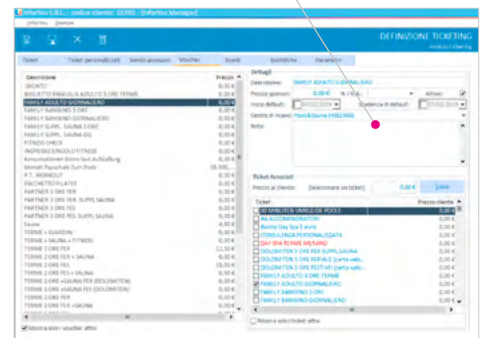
Infiniti Si... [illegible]

DEFINIZIONE TICKETING
modulo ticketing

Ticket | Ticket personali | Storico accessi | Voucher | Sconti | Statistiche | Parametri

| Descrizione | Prezzo |
|---|---|
| SKIPASS | 0,00 € |
| BIGLIETTO PISCINA ADULTO 3 ORE TERME | 0,00 € |
| FAMILY ADULTO GIORNALIERO | 0,00 € |
| FAMILY BAMBINO 3 ORE | 0,00 € |
| FAMILY BAMBINO GIORNALIERO | 0,00 € |
| FAMILY SUPPL. SAUNA 3 ORE | 0,00 € |
| FAMILY SUPPL. SAUNA GIORN. | 0,00 € |
| FITNESS CHECK | 0,00 € |
| INGRESSO SINGOLO FITNESS | 0,00 € |
| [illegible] | 0,00 € |
| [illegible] | 18,00 € |
| P.T. WORKOUT | 0,00 € |
| PACCHETTO PILATES | 0,00 € |
| PARTNER 3 ORE FER | 0,00 € |
| PARTNER 3 ORE FER. SUPPL SAUNA | 0,00 € |
| PARTNER 3 ORE FES | 0,00 € |
| PARTNER 3 ORE FES. SUPPL SAUNA | 0,00 € |
| Sauna | 4,00 € |
| TERME + SAUNA | 0,00 € |
| TERME + SAUNA + FITNESS | 0,00 € |
| TERME 2 ORE FER | 11,50 € |
| TERME 2 ORE FER + SAUNA | 0,00 € |
| TERME 2 ORE FES | 0,00 € |
| TERME 2 ORE FES + SAUNA | 0,00 € |
| TERME 2 ORE FER | 0,00 € |
| TERME 2 ORE FER +SAUNA PER (DOLOMITEN) | 0,00 € |
| TERME 2 ORE FES +SAUNA PER (DOLOMITEN) | 0,00 € |
| TERME 2 ORE FES | 0,00 € |
| TERME 2 ORE FES + SAUNA | 0,00 € |

Mostra anche voucher attivi

Dettagli
Descrizione: FAMILY ADULTO GIORNALIERO
Prezzo ingresso: 0,00 € | % Iva: | Attivo:
Inizio default: 07/02/2009 | Scadenza di default: 07/02/2009
Centro di ricavo: Piscina&Sauna (4001000)
Note:

Ticket Associati
Prezzo al cliente: [Selezionare un ticket] 0,00 € Salva

| Ticket | Prezzo cliente |
|---|---|
| 30 MINUTI IN UMBILE DE POOLS | 0,00 € |
| AA ACCOMPAGNATORI | 0,00 € |
| Biotto Day Spa 5 euro | 0,00 € |
| CONSULENZA PERSONALIZZATA | 0,00 € |
| DAY SPA TERME WELLNESS | 0,00 € |
| DOLOMITEN 3 ORE FER SUPPL SAUNA | 0,00 € |
| DOLOMITEN 3 ORE FERIALI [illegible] | 0,00 € |
| DOLOMITEN 3 ORE FESTIVI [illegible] | 0,00 € |
| FAMILY ADULTO 3 ORE TERME | 0,00 € |
| FAMILY ADULTO GIORNALIERO | 0,00 € |
| FAMILY BAMBINO 3 ORE | 0,00 € |
| FAMILY BAMBINO GIORNALIERO | 0,00 € |

Mostra solo i ticket attivi